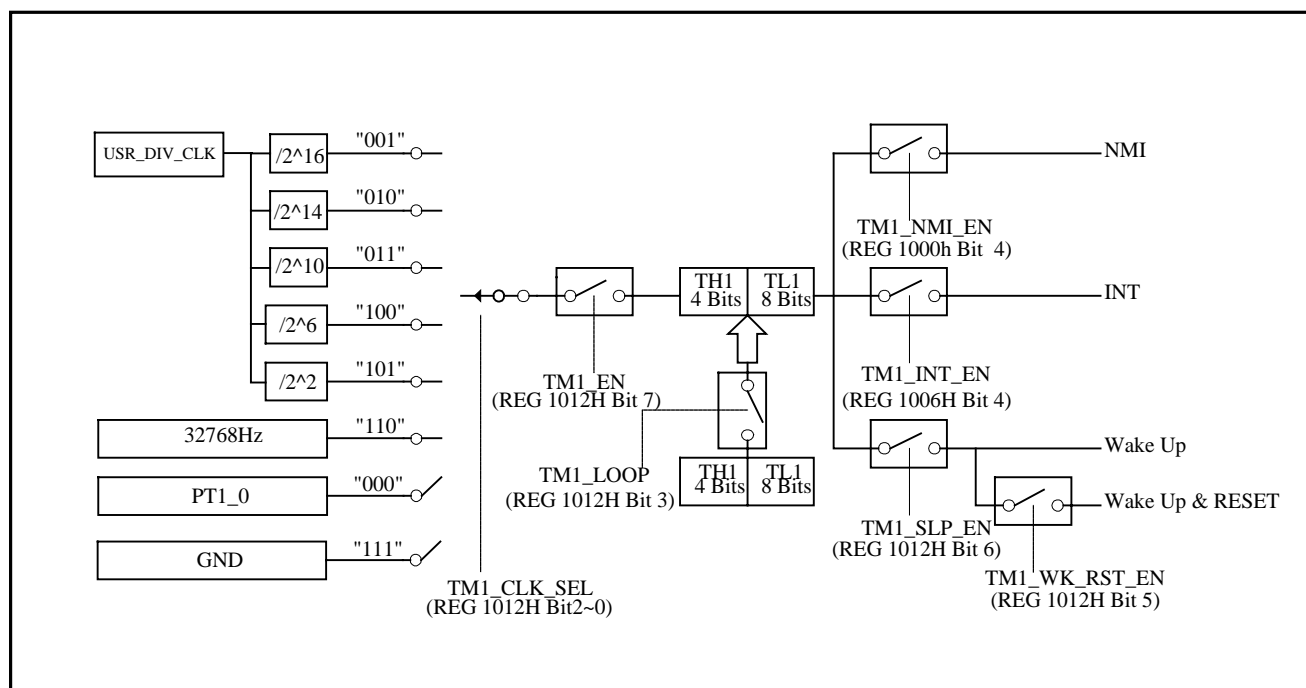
USR_DIV_CLK

/2^16 "001"

/2^14 "010"

/2^10 "011"

/2^6 "100"

/2^2 "101"

32768Hz "110"

PT1_0 "000"

GND "111"

TM1_CLK_SEL
(REG 1012H Bit2~0)

TM1_EN
(REG 1012H Bit 7)

TH1 4 Bits | TL1 8 Bits

TM1_LOOP
(REG 1012H Bit 3)

TH1 4 Bits | TL1 8 Bits

NMI

TM1_NMI_EN
(REG 1000h Bit 4)

INT

TM1_INT_EN
(REG 1006H Bit 4)

Wake Up

Wake Up & RESET

TM1_SLP_EN
(REG 1012H Bit 6)

TM1_WK_RST_EN
(REG 1012H Bit 5)